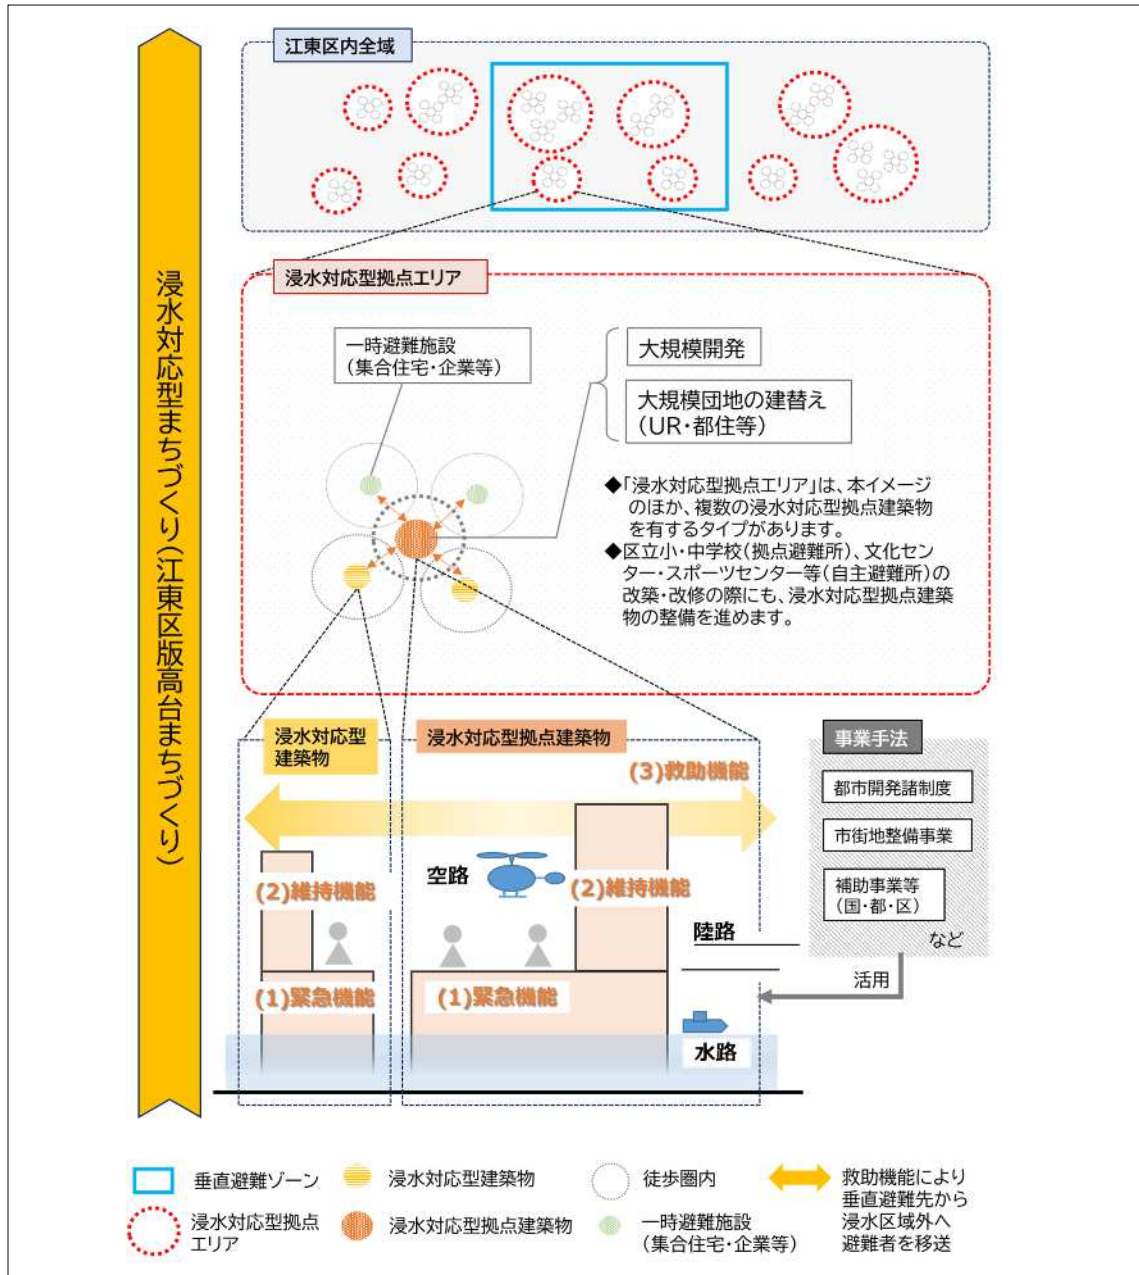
浸水対応型まちづくり(江東区版高台まちづくり)

江東区内全域

浸水対応型拠点エリア

一時避難施設
(集合住宅・企業等)

大規模開発

大規模団地の建替え
(UR・都住等)

◆「浸水対応型拠点エリア」は、本イメージのほか、複数の浸水対応型拠点建築物を有するタイプがあります。
◆区立小・中学校(拠点避難所)、文化センター・スポーツセンター等(自主避難所)の改築・改修の際にも、浸水対応型拠点建築物の整備を進めます。

浸水対応型建築物

浸水対応型拠点建築物

(3)救助機能

空路

(2)維持機能

(2)維持機能

陸路

(1)緊急機能

(1)緊急機能

水路

事業手法

都市開発諸制度

市街地整備事業

補助事業等
(国・都・区)

など

活用

垂直避難ゾーン

浸水対応型拠点エリア

浸水対応型建築物

浸水対応型拠点建築物

徒歩圏内

一時避難施設
(集合住宅・企業等)

救助機能により垂直避難先から浸水区域外へ避難者を移送